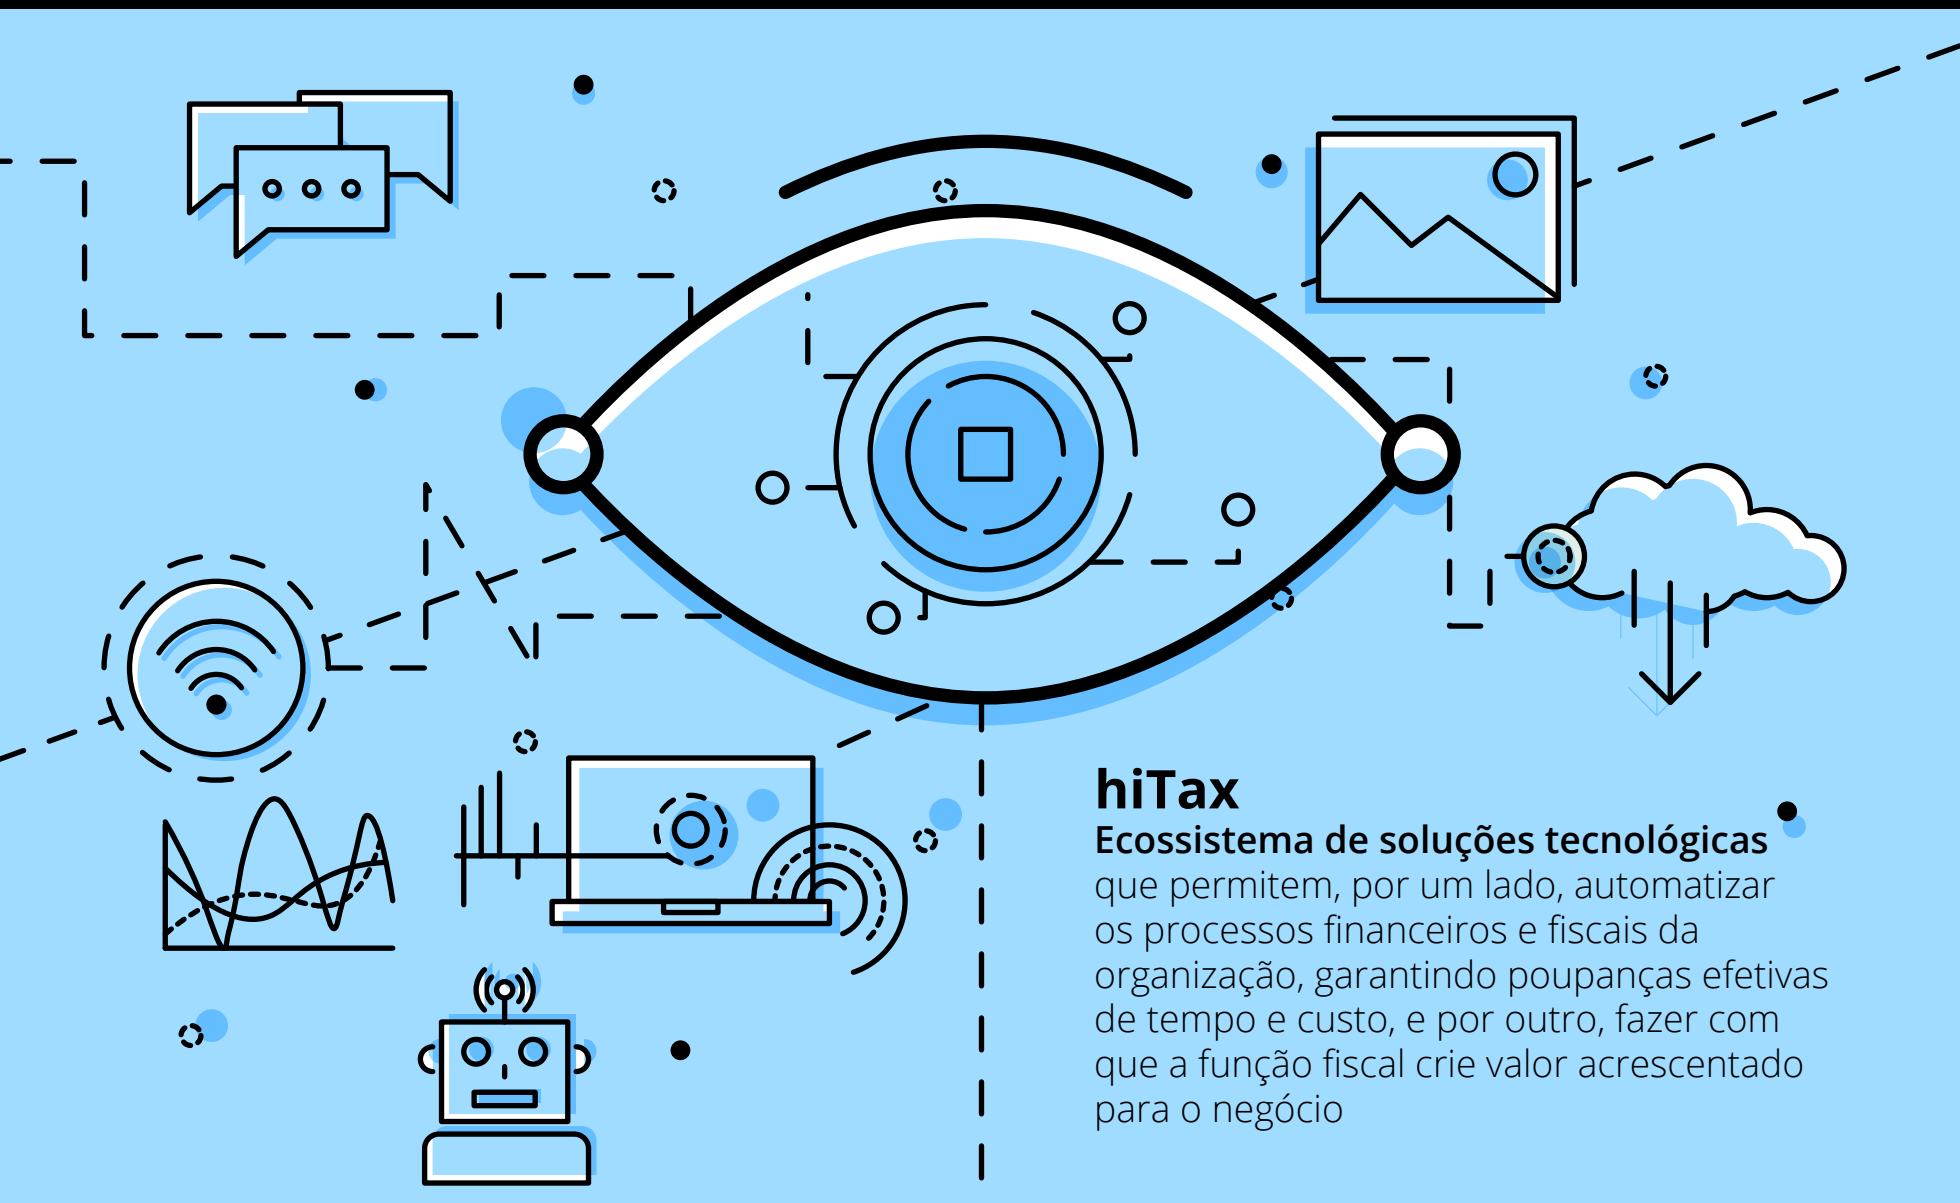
hiTax
Ecossistema de soluções tecnológicas
que permitem, por um lado, automatizar os processos financeiros e fiscais da organização, garantindo poupanças efetivas de tempo e custo, e por outro, fazer com que a função fiscal crie valor acrescentado para o negócio